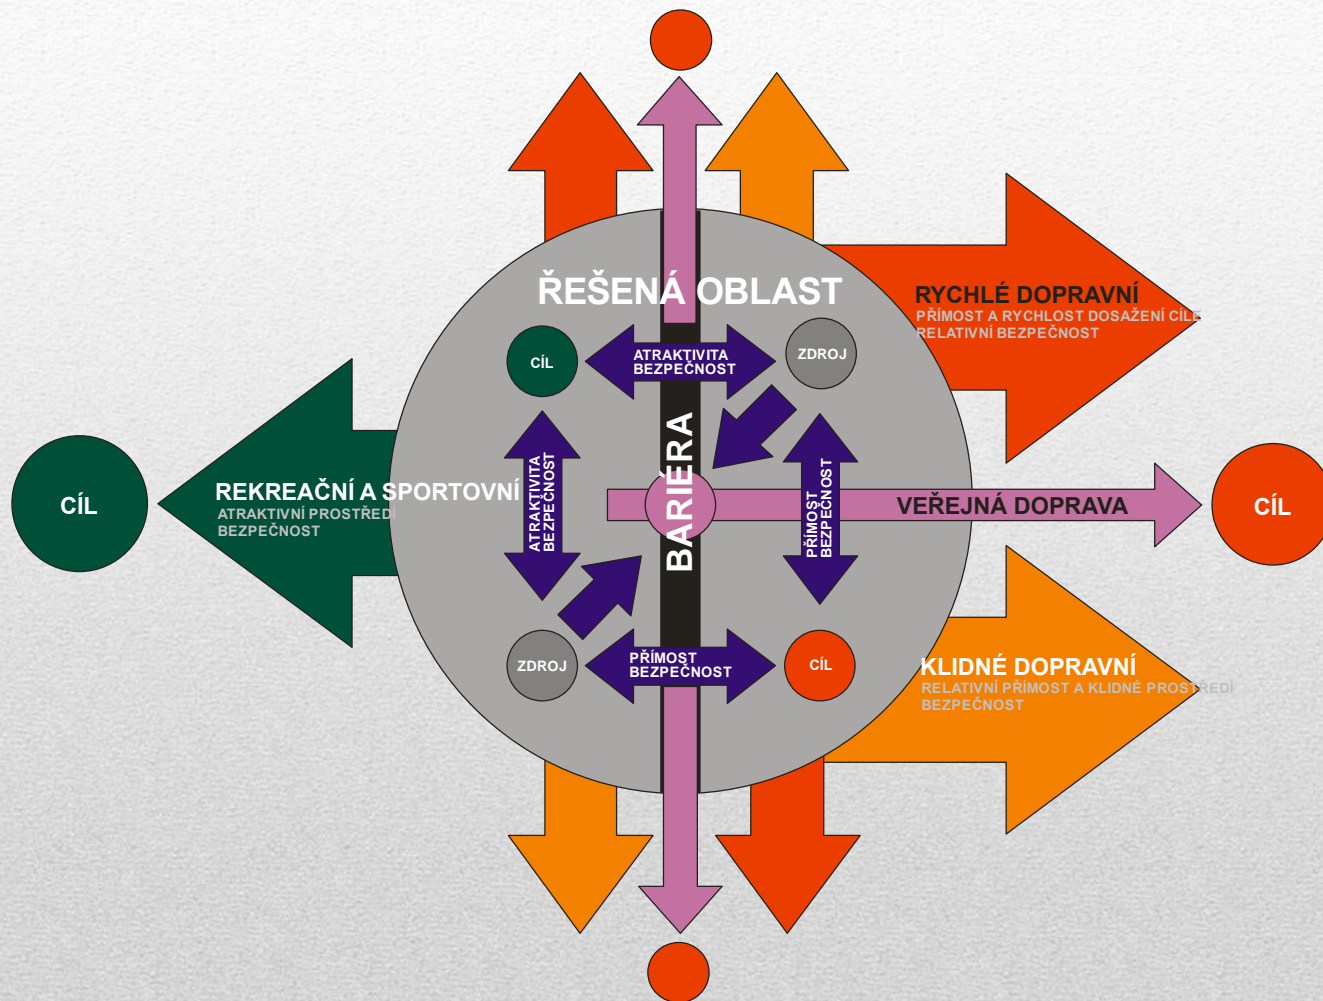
ŘEŠENÁ OBLAST

RYCHLÉ DOPRAVNÍ
PŘÍMOST A RYCHLOST DOSAŽENÍ CÍLE
RELATIVNÍ BEZPEČNOST

CÍL

ATRAKTIVITA
BEZPEČNOST

ZDROJ

CÍL

REKREAČNÍ A SPORTOVNÍ
ATRAKTIVNÍ PROSTŘEDÍ
BEZPEČNOST

ATRAKTIVITA
BEZPEČNOST

BARIÉRA

PŘÍMOST
BEZPEČNOST

VEŘEJNÁ DOPRAVA

CÍL

ZDROJ

PŘÍMOST
BEZPEČNOST

CÍL

KLIDNÉ DOPRAVNÍ
RELATIVNÍ PŘÍMOST A KLIDNÉ PROSTŘEDÍ
BEZPEČNOST